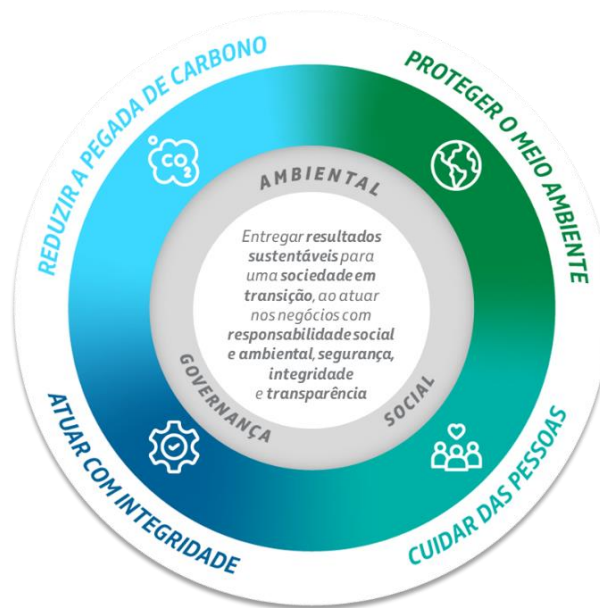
REDUZIR A PEGADA DE CARBONO

PROTEGER O MEIO AMBIENTE

ATUAR COM INTEGRIDADE

CUIDAR DAS PESSOAS

$CO_2$

AMBIENTAL

GOVERNANÇA

SOCIAL

Entregar resultados sustentáveis para uma sociedade em transição, ao atuar nos negócios com responsabilidade social e ambiental, segurança, integridade e transparência